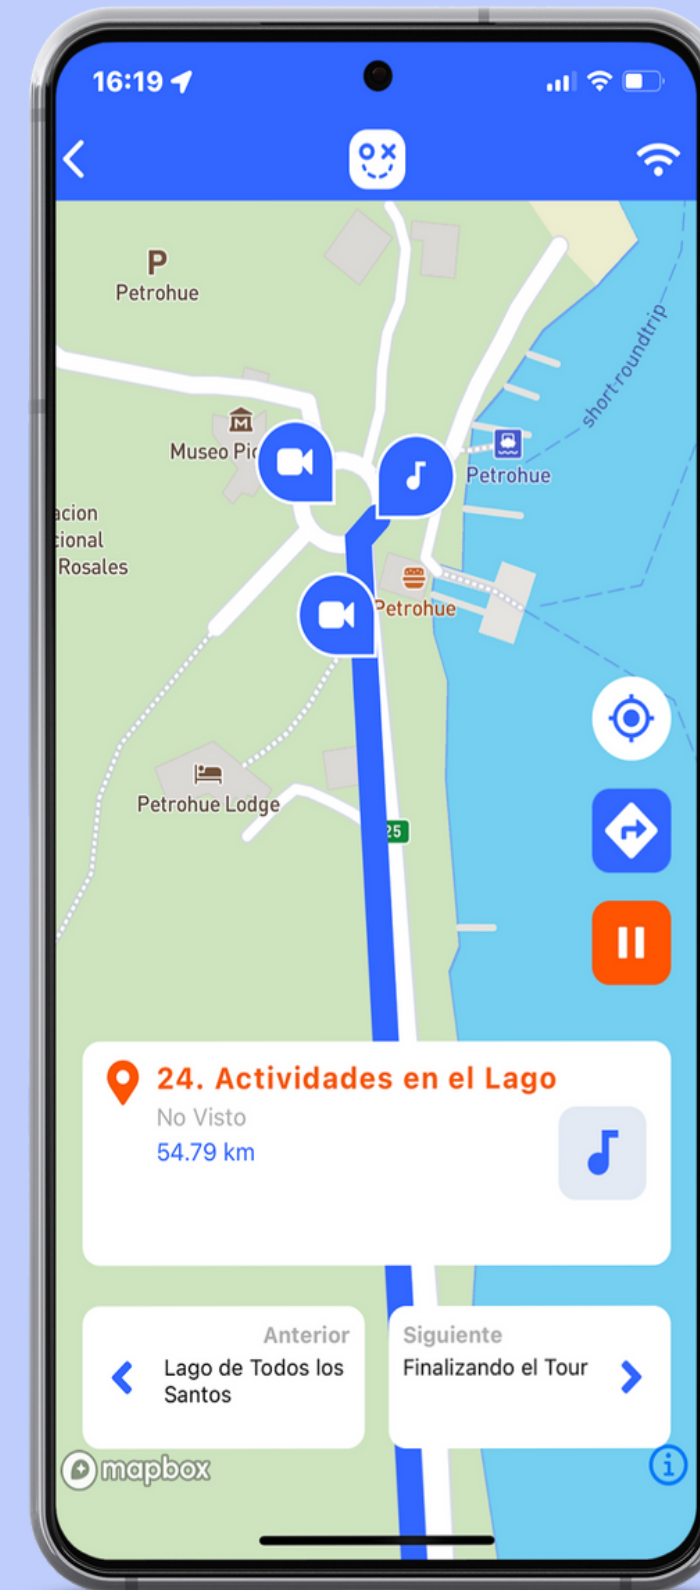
16:19

P
Petrohue

short roundtrip

Museo Pi

Petrohue

acion
ional
Rosales

Petrohue

Petrohue Lodge

25

24. Actividades en el Lago
No Visto
54.79 km

Anterior
Lago de Todos los Santos

Siguiente
Finalizando el Tour

mapbox